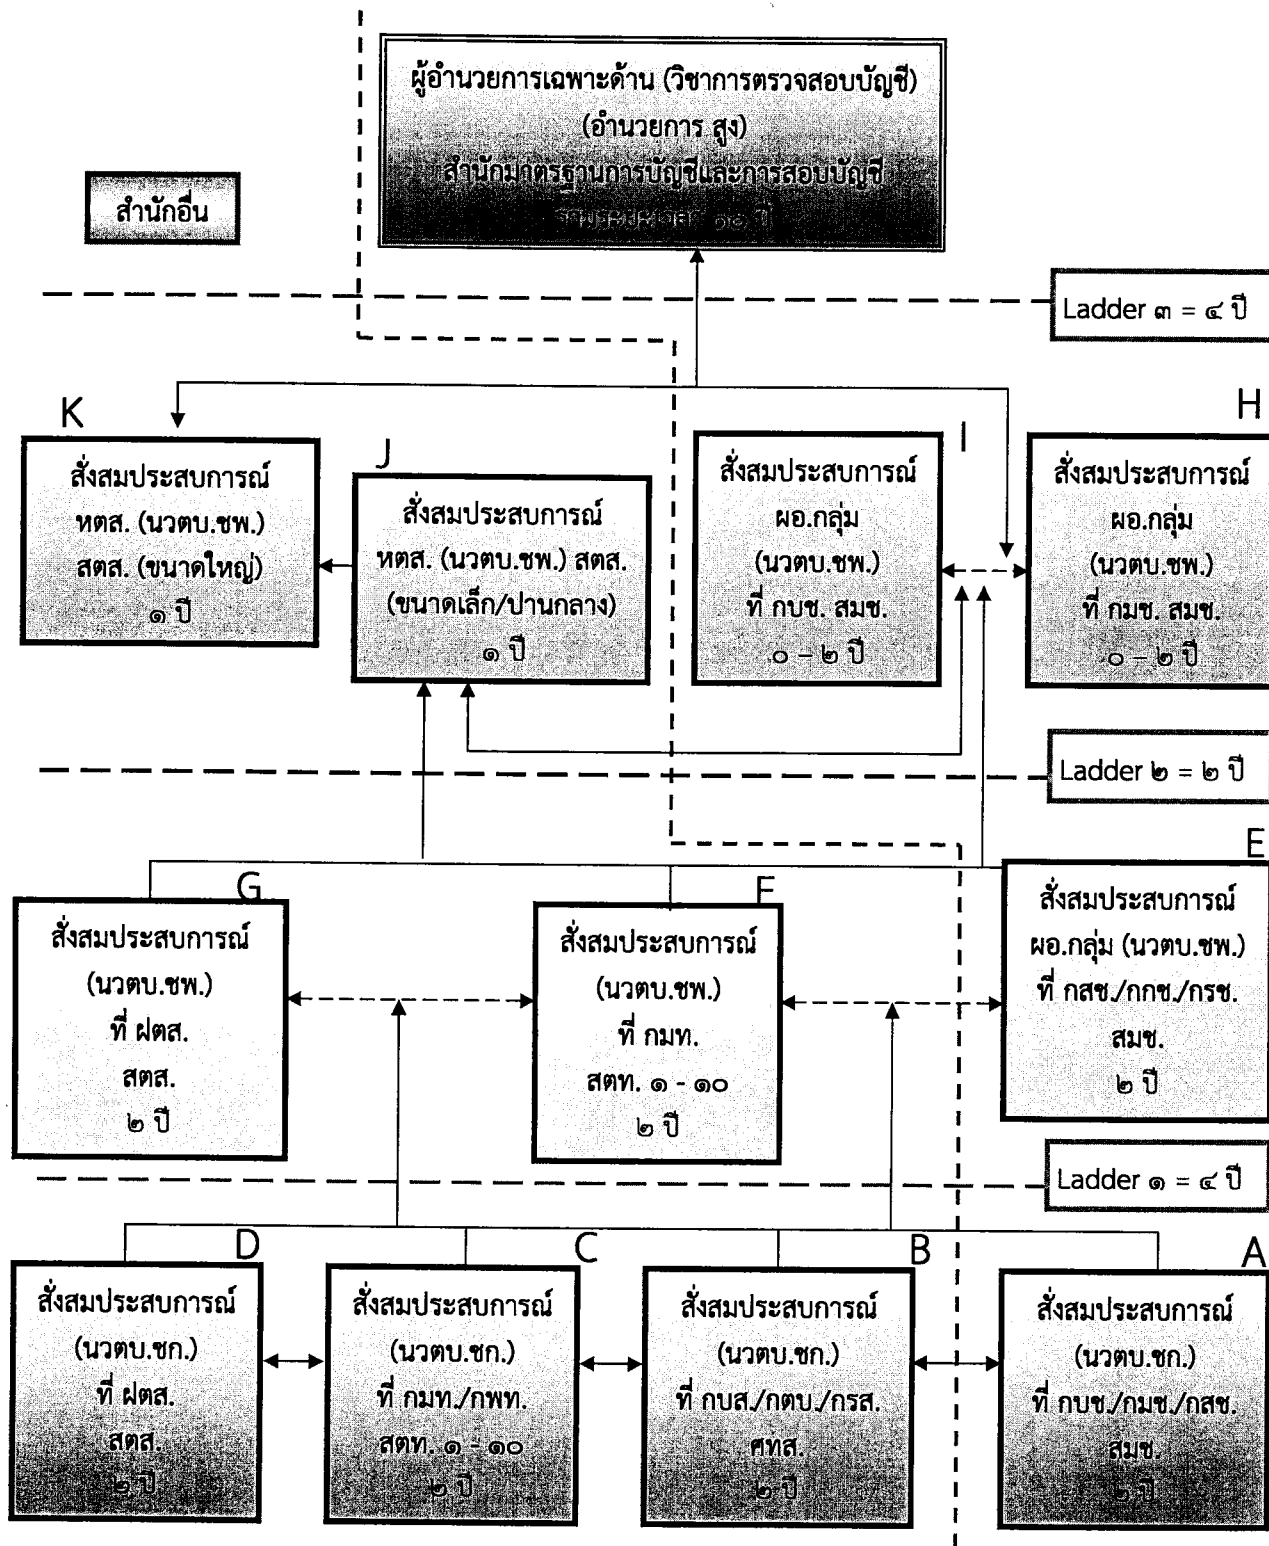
ผู้อำนวยการเฉพาะด้าน (วิชาการตรวจสอบบัญชี)
(อำนวยการ สูง)
สำนักมาตรฐานการบัญชีและการสอบบัญชี
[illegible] ๑๐ ปี

สำนักอื่น

Ladder ๓ = ๔ ปี

K
สั่งสมประสบการณ์
หตส. (นวตบ.ชพ.)
สตส. (ขนาดใหญ่)
๑ ปี

J
สั่งสมประสบการณ์
หตส. (นวตบ.ชพ.) สตส.
(ขนาดเล็ก/ปานกลาง)
๑ ปี

I
สั่งสมประสบการณ์
ผอ.กลุ่ม
(นวตบ.ชพ.)
ที่ กบช. สมช.
๐ – ๒ ปี

H
สั่งสมประสบการณ์
ผอ.กลุ่ม
(นวตบ.ชพ.)
ที่ กมช. สมช.
๐ – ๒ ปี

Ladder ๒ = ๒ ปี

G
สั่งสมประสบการณ์
(นวตบ.ชพ.)
ที่ ฝตส.
สตส.
๒ ปี

F
สั่งสมประสบการณ์
(นวตบ.ชพ.)
ที่ กมท.
สตท. ๑ - ๑๐
๒ ปี

E
สั่งสมประสบการณ์
ผอ.กลุ่ม (นวตบ.ชพ.)
ที่ กสช./กกช./กรช.
สมช.
๒ ปี

Ladder ๑ = ๔ ปี

D
สั่งสมประสบการณ์
(นวตบ.ชก.)
ที่ ฝตส.
สตส.
๒ ปี

C
สั่งสมประสบการณ์
(นวตบ.ชก.)
ที่ กมท./กพท.
สตท. ๑ - ๑๐
๒ ปี

B
สั่งสมประสบการณ์
(นวตบ.ชก.)
ที่ กบส./กตบ./กรส.
ศทส.
๒ ปี

A
สั่งสมประสบการณ์
(นวตบ.ชก.)
ที่ กบช./กมช./กสช.
สมช.
๒ ปี